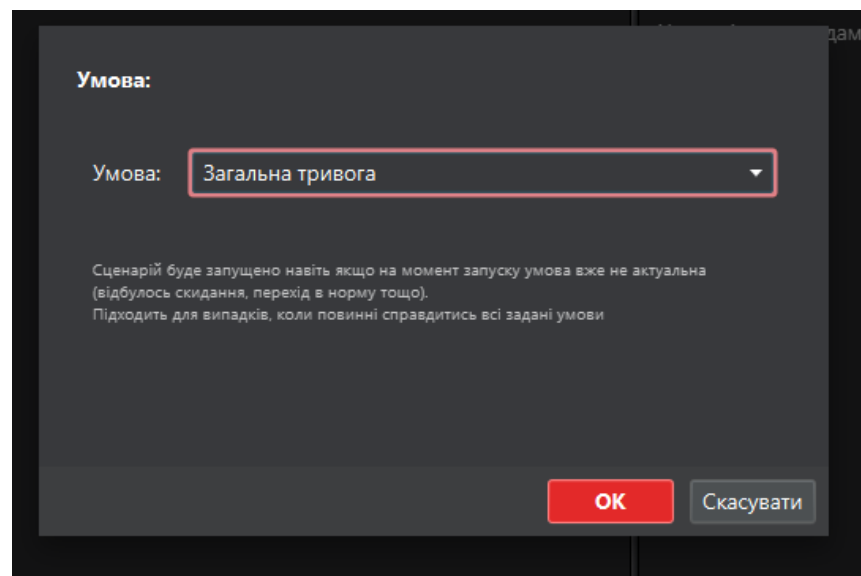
Умова:

Умова: Загальна тривога

Сценарій буде запущено навіть якщо на момент запуску умова вже не актуальна (відбулось скидання, перехід в норму тощо).
Підходить для випадків, коли повинні справдитись всі задані умови

OK

Скасувати